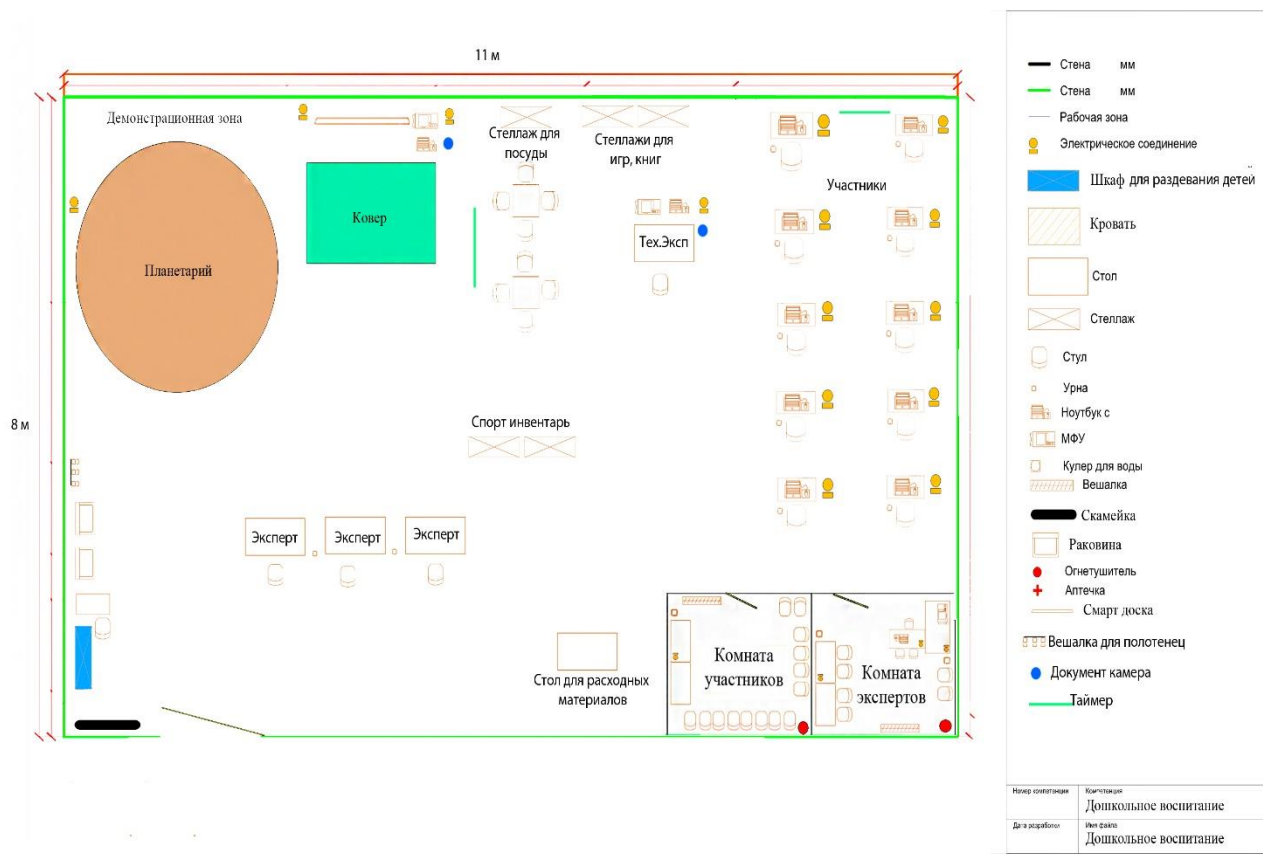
11 м

8 м

Демонстрационная зона

Планетарий

Ковер

Стеллаж для посуды

Стеллажи для игр, книг

Тех.Эксп

Участники

Спорт инвентарь

Эксперт

Эксперт

Эксперт

Стол для расходных материалов

Комната участников

Комната экспертов

Стена мм
Стена мм
Рабочая зона
Электрическое соединение
Шкаф для раздевания детей
Кровать
Стол
Стеллаж
Стул
Урна
Ноутбук с
МФУ
Кулер для воды
Вешалка
Скамейка
Раковина
Огнетушитель
Аптечка
Смарт доска
Вешалка для полотенец
Документ камера
Таймер

| Номер компетенции | Компетенция Дошкольное воспитание |
|---|---|
| Дата разработки | Имя файла Дошкольное воспитание |